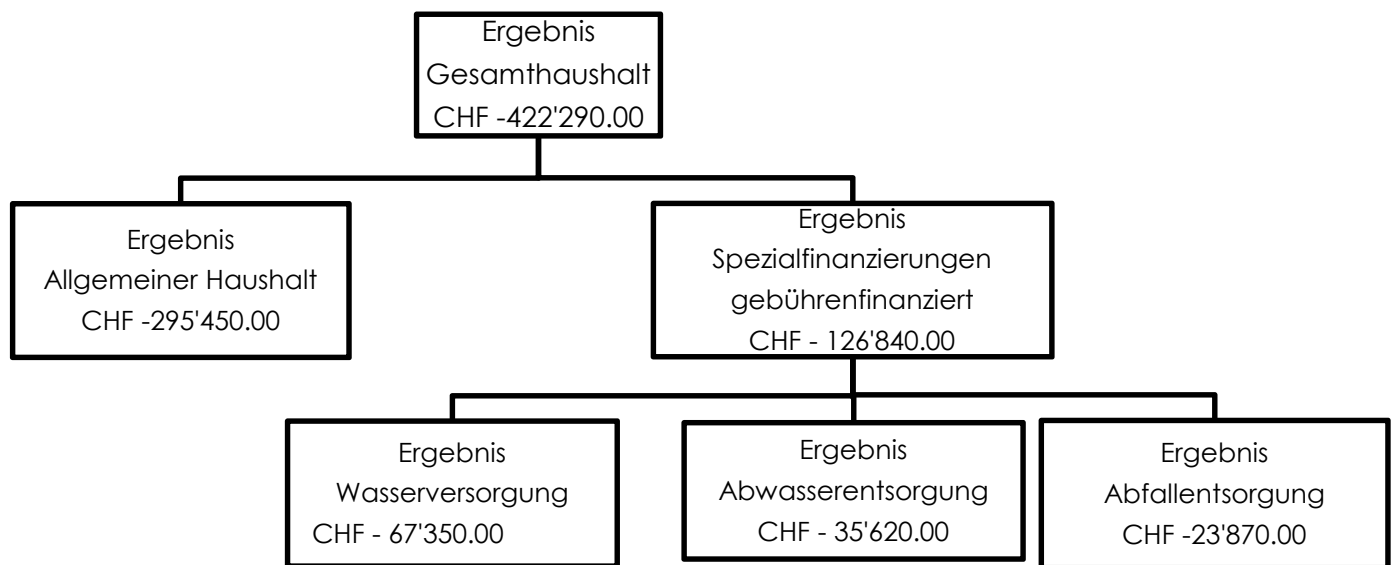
Ergebnis
Gesamthaushalt
CHF -422'290.00

Ergebnis
Allgemeiner Haushalt
CHF -295'450.00

Ergebnis
Spezialfinanzierungen
gebührenfinanziert
CHF - 126'840.00

Ergebnis
Wasserversorgung
CHF - 67'350.00

Ergebnis
Abwasserentsorgung
CHF - 35'620.00

Ergebnis
Abfallentsorgung
CHF -23'870.00